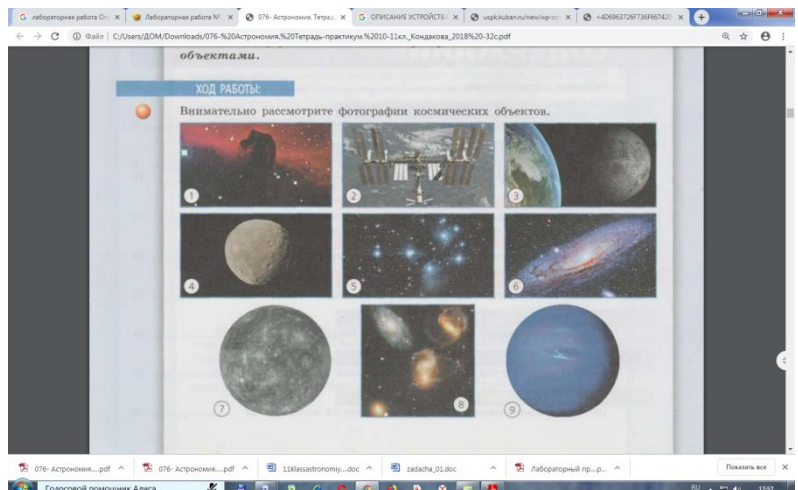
G лабораторная работа Ор × | Лабораторная работа № × | 076- Астрономия. Тетрад × | G ОПИСАНИЕ УСТРОЙСТВ × | uspk.kuban.ru/new/wp-co × | «4D6963726F736F6742 ×

← → C ⓘ Файл | C:/Users/ДОМ/Downloads/076-%20Астрономия.%20Тетрадь-практикум.%2010-11кл._Кондакова_2018%20-32c.pdf

объектами.

ХОД РАБОТЫ:

Внимательно рассмотрите фотографии космических объектов.

1 2 3 4 5 6 7 8 9

076- Астрономия....pdf ^ | 076- Астрономия....pdf ^ | 11klassastronomiy....doc ^ | zadacha_01.doc ^ | Лабораторный пр....pdf ^ | Показать все ×

Голосовой помощник Алиса

RU